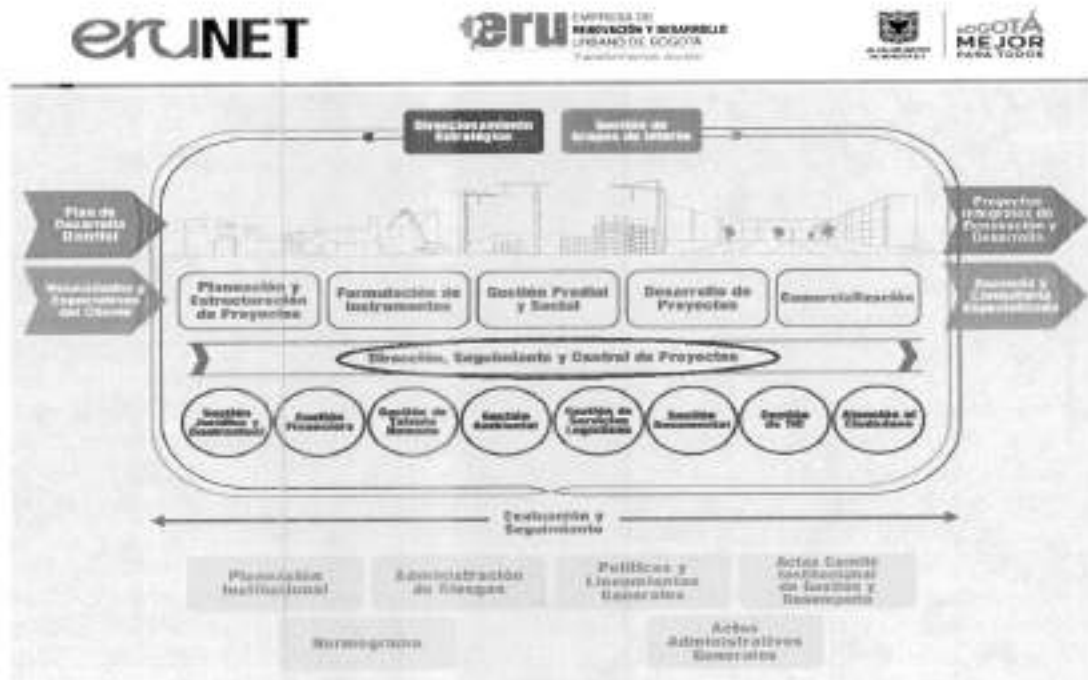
eruNET

eru EMPRESA DE RENOVACIÓN Y DESARROLLO URBANO DE BOGOTÁ
Transformamos Bogotá

BOGOTÁ MEJOR PARA TODOS

Direccionamiento Estratégico

Gestión de Grupos de Interés

Plan de Desarrollo Distrital

Necesidades y Expectativas del Cliente

Proyectos Integrales de Renovación y Desarrollo

Asesoría y Consultoría Especializada

Planeación y Estructuración de Proyectos

Formulación de Instrumentos

Gestión Predial y Social

Desarrollo de Proyectos

Comercialización

Dirección, Seguimiento y Control de Proyectos

Gestión Jurídica y Contractual

Gestión Financiera

Gestión de Talento Humano

Gestión Ambiental

Gestión de Servicios Logísticos

Gestión Documental

Gestión de TIC

Atención al Ciudadano

Evaluación y Seguimiento

Planeación Institucional

Administración de Riesgos

Políticas y Lineamientos Generales

Actas Comité Institucional de Gestión y Desempeño

Normograma

Actos Administrativos Generales